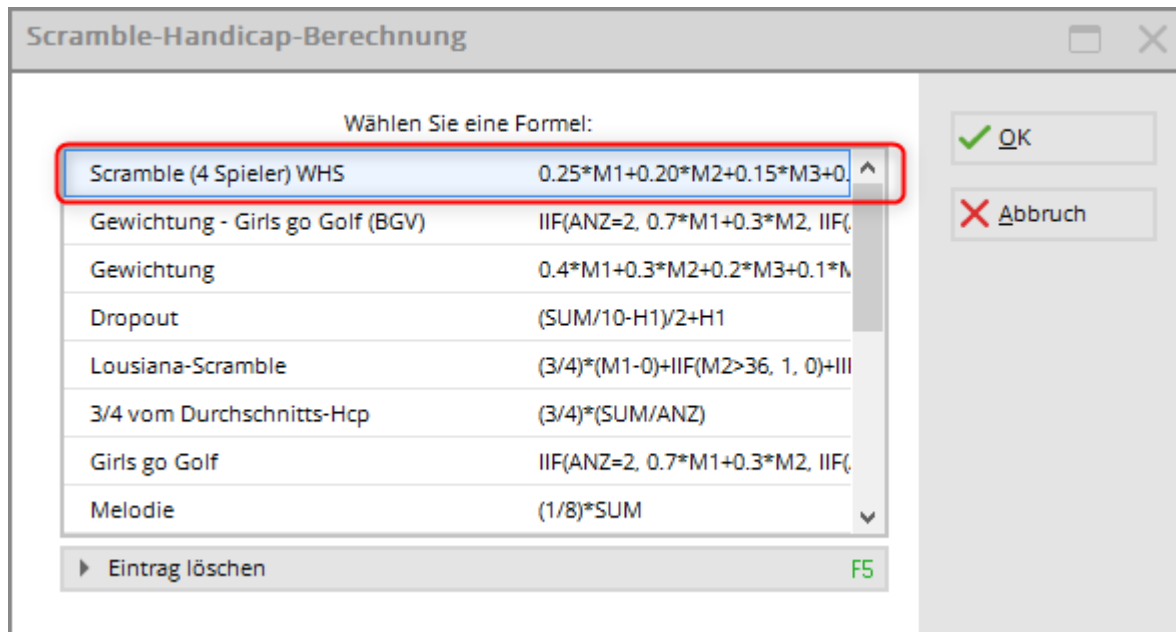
Scramble-Handicap-Berechnung

Wählen Sie eine Formel:

| Scramble (4 Spieler) WHS | 0.25*M1+0.20*M2+0.15*M3+0. |
|---|---|
| Gewichtung - Girls go Golf (BGV) | IIF(ANZ=2, 0.7*M1+0.3*M2, IIF( |
| Gewichtung | 0.4*M1+0.3*M2+0.2*M3+0.1*M |
| Dropout | (SUM/10-H1)/2+H1 |
| Lousiana-Scramble | (3/4)*(M1-0)+IIF(M2>36, 1, 0)+III |
| 3/4 vom Durchschnitts-Hcp | (3/4)*(SUM/ANZ) |
| Girls go Golf | IIF(ANZ=2, 0.7*M1+0.3*M2, IIF( |
| Melodie | (1/8)*SUM |

Eintrag löschen F5

OK

Abbruch